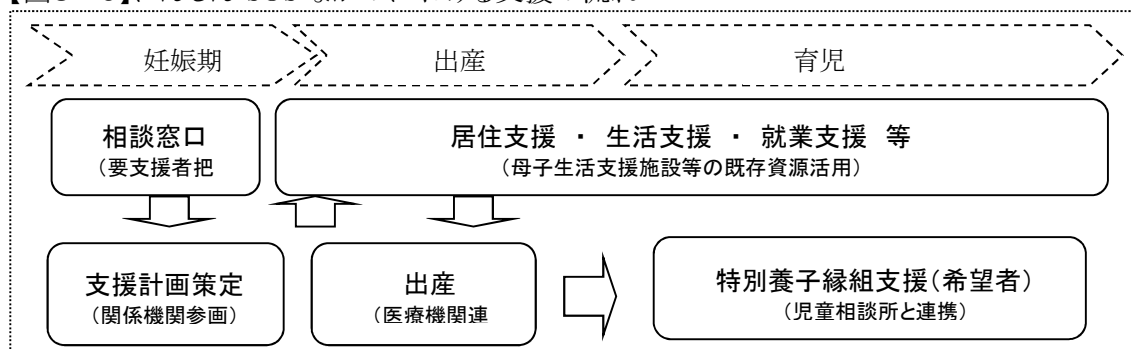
妊娠期

出産

育児

相談窓口
（要支援者把

居住支援 ・ 生活支援 ・ 就業支援 等
（母子生活支援施設等の既存資源活用）

支援計画策定
（関係機関参画）

出産
（医療機関連

特別養子縁組支援（希望者）
（児童相談所と連携）